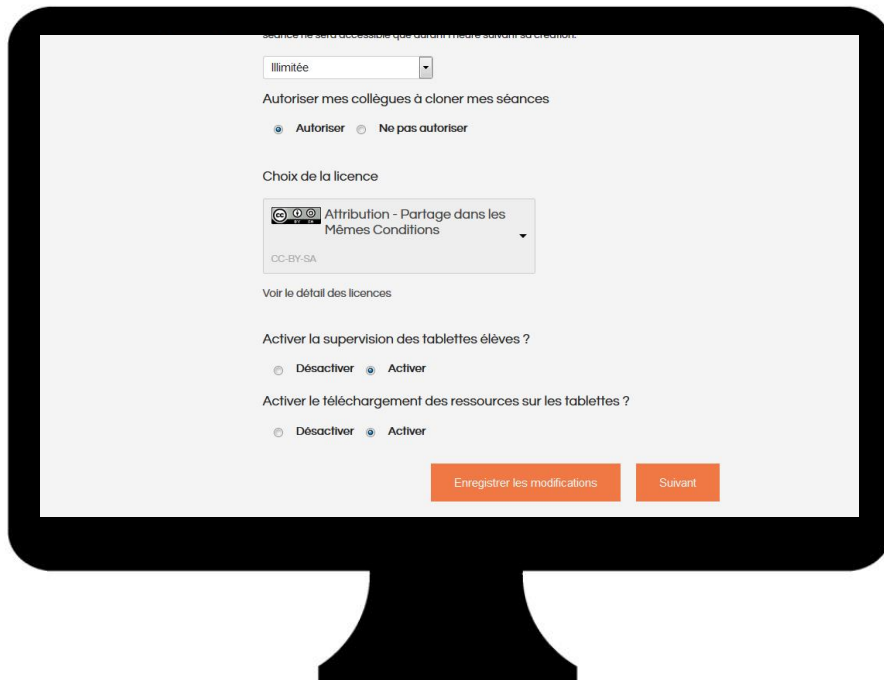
séance ne sera accessible que durant l'heure suivant sa création.

Illimitée

Autoriser mes collègues à cloner mes séances

Autoriser Ne pas autoriser

Choix de la licence

cc BY SA Attribution - Partage dans les Mêmes Conditions

CC-BY-SA

Voir le détail des licences

Activer la supervision des tablettes élèves ?

Désactiver Activer

Activer le téléchargement des ressources sur les tablettes ?

Désactiver Activer

Enregistrer les modifications

Suivant